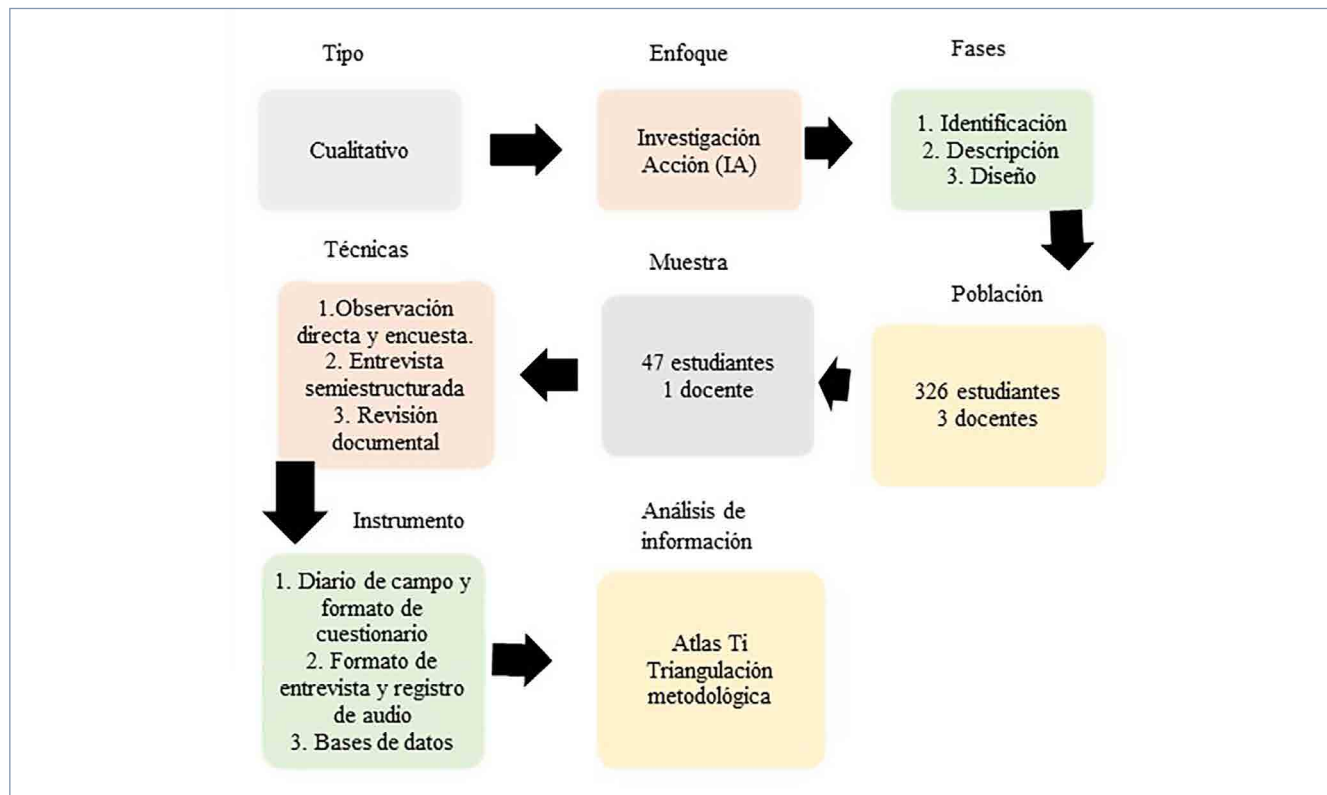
Tipo

Cualitativo

Enfoque

Investigación Acción (IA)

Fases

1. Identificación
2. Descripción
3. Diseño

Técnicas

1.Observación directa y encuesta.
2. Entrevista semiestructurada
3. Revisión documental

Muestra

47 estudiantes
1 docente

Población

326 estudiantes
3 docentes

Instrumento

1. Diario de campo y formato de cuestionario
2. Formato de entrevista y registro de audio
3. Bases de datos

Análisis de información

Atlas Ti
Triangulación metodológica